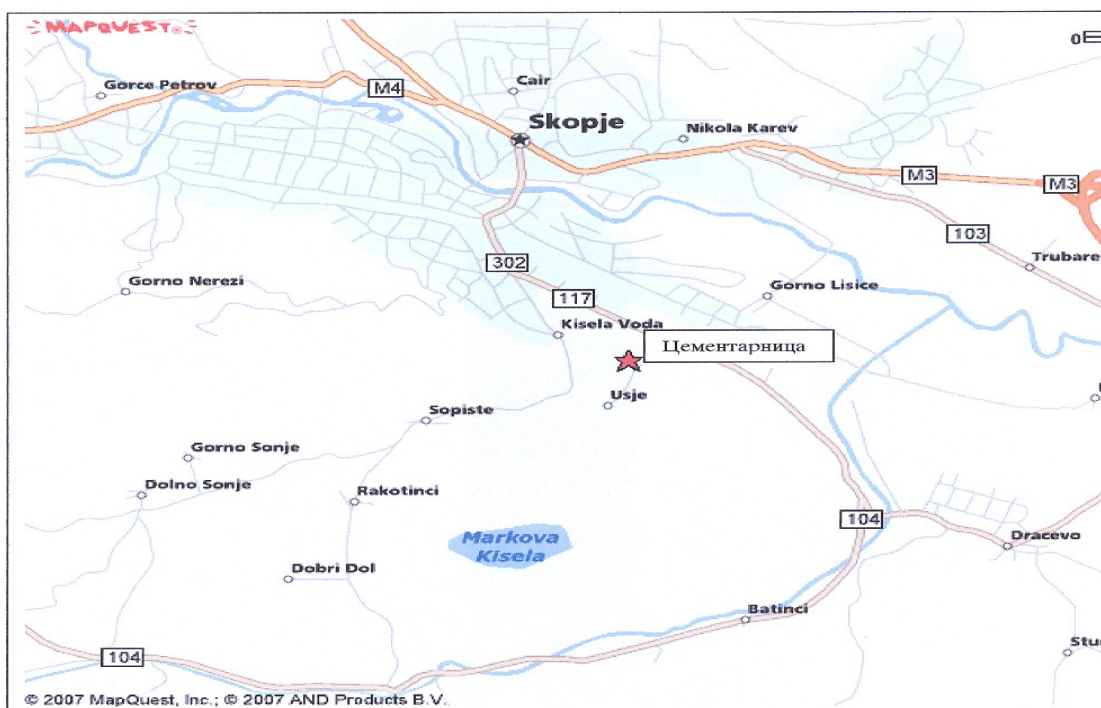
MAPQUEST

0

Gorce Petrov
M4
Cair
Skopje
Nikola Karev
M3
M3
103
Trubare
302
Gorno Nerezi
117
Gorno Lisice
Kisela Voda
Цементарница
Usje
Sopiste
Gorno Sonje
Dolno Sonje
Rakotinci
104
Dracevo
Markova Kisela
Dobri Dol
Batinci
104
Stu

© 2007 MapQuest, Inc.; © 2007 AND Products B.V.